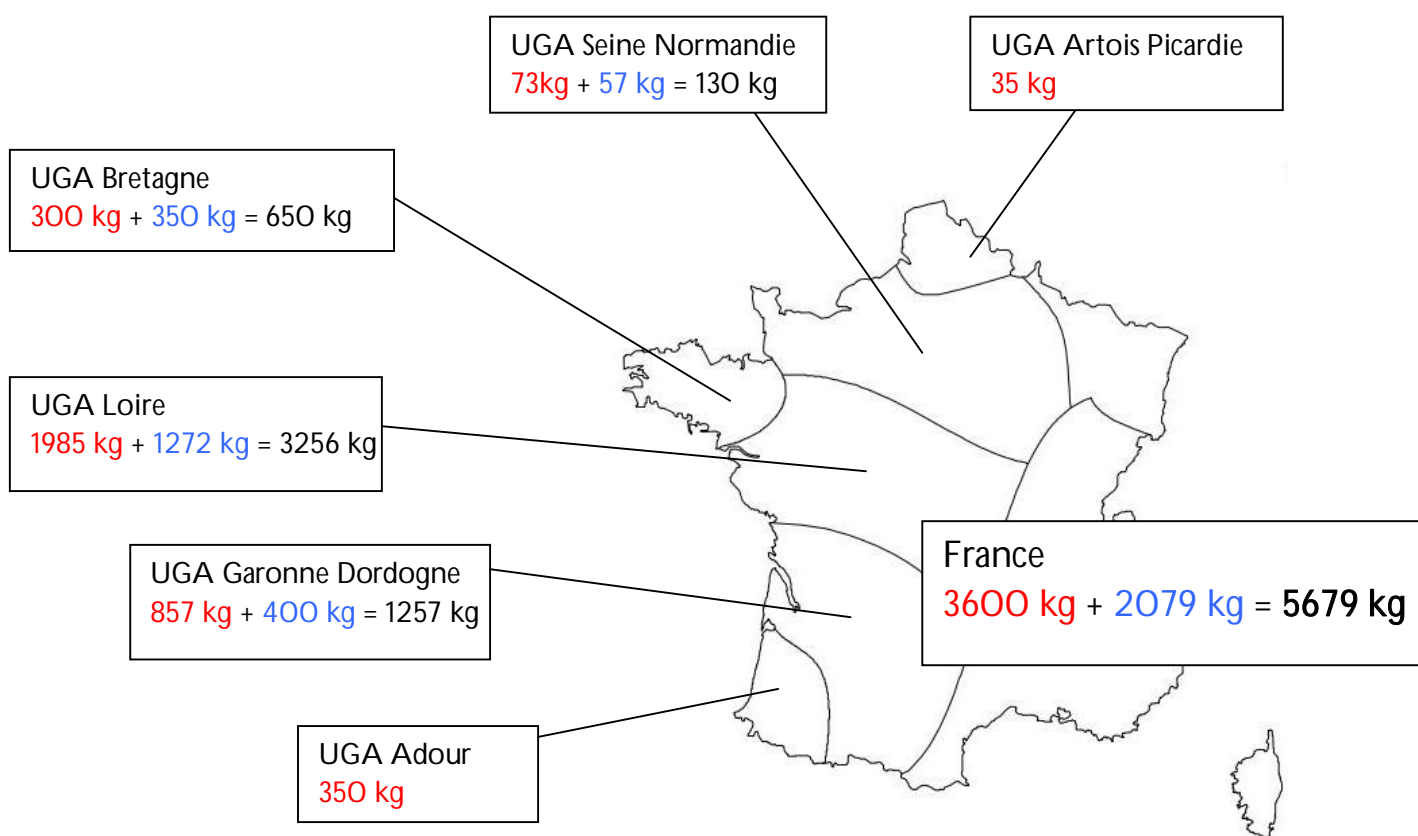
UGA Seine Normandie
73kg + 57 kg = 130 kg

UGA Artois Picardie
35 kg

UGA Bretagne
300 kg + 350 kg = 650 kg

UGA Loire
1985 kg + 1272 kg = 3256 kg

UGA Garonne Dordogne
857 kg + 400 kg = 1257 kg

France
3600 kg + 2079 kg = 5679 kg

UGA Adour
350 kg